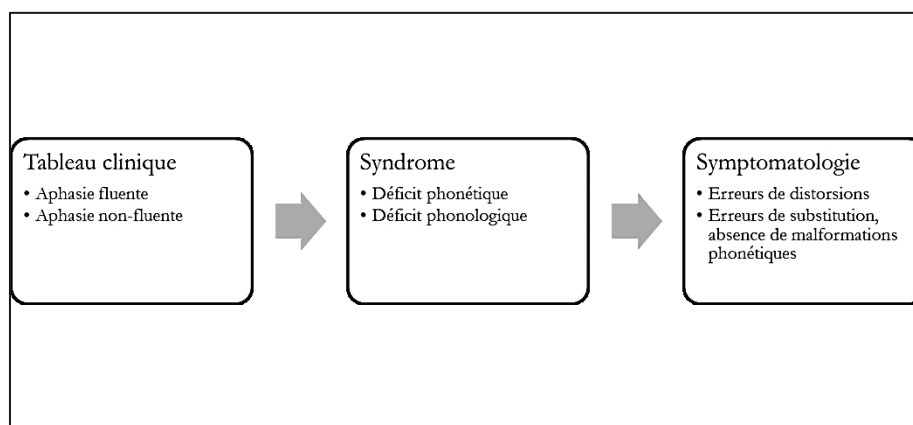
Tableau clinique
• Aphasie fluente
• Aphasie non-fluente

Syndrome
• Déficit phonétique
• Déficit phonologique

Symptomatologie
• Erreurs de distorsions
• Erreurs de substitution, absence de malformations phonétiques